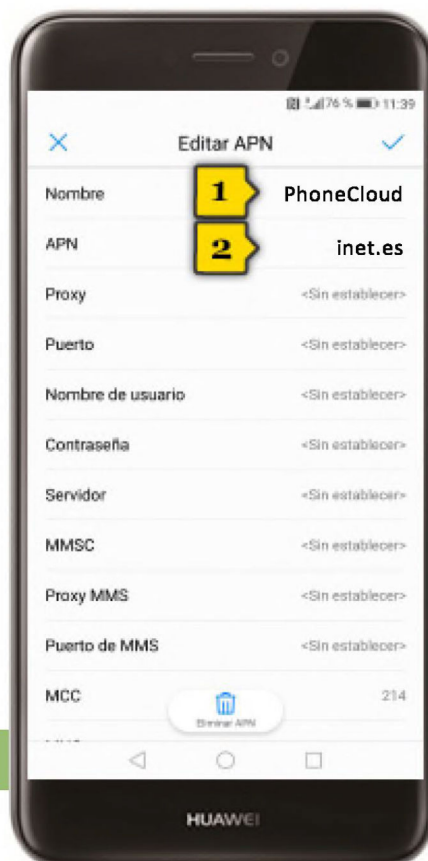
76 % 11:39

Editar APN

Nombre
1
PhoneCloud

APN
2
inet.es

Proxy <Sin establecer>

Puerto <Sin establecer>

Nombre de usuario <Sin establecer>

Contraseña <Sin establecer>

Servidor <Sin establecer>

MMSC <Sin establecer>

Proxy MMS <Sin establecer>

Puerto de MMS <Sin establecer>

MCC 214

Eliminar APN

HUAWEI